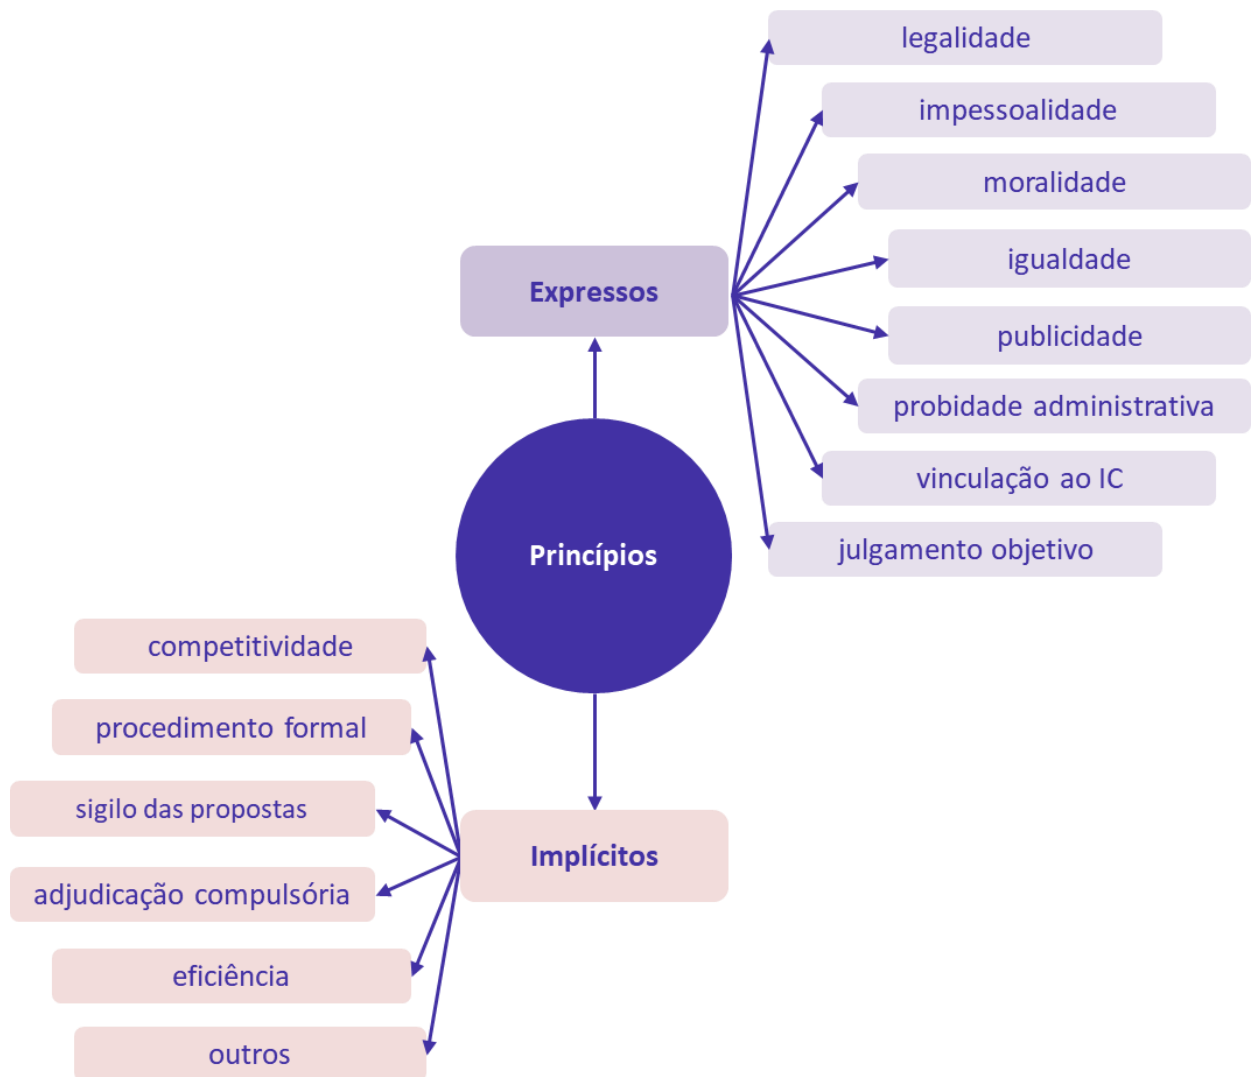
Princípios

Expressos

legalidade
impessoalidade
moralidade
igualdade
publicidade
probidade administrativa
vinculação ao IC
julgamento objetivo

Implícitos

competitividade
procedimento formal
sigilo das propostas
adjudicação compulsória
eficiência
outros